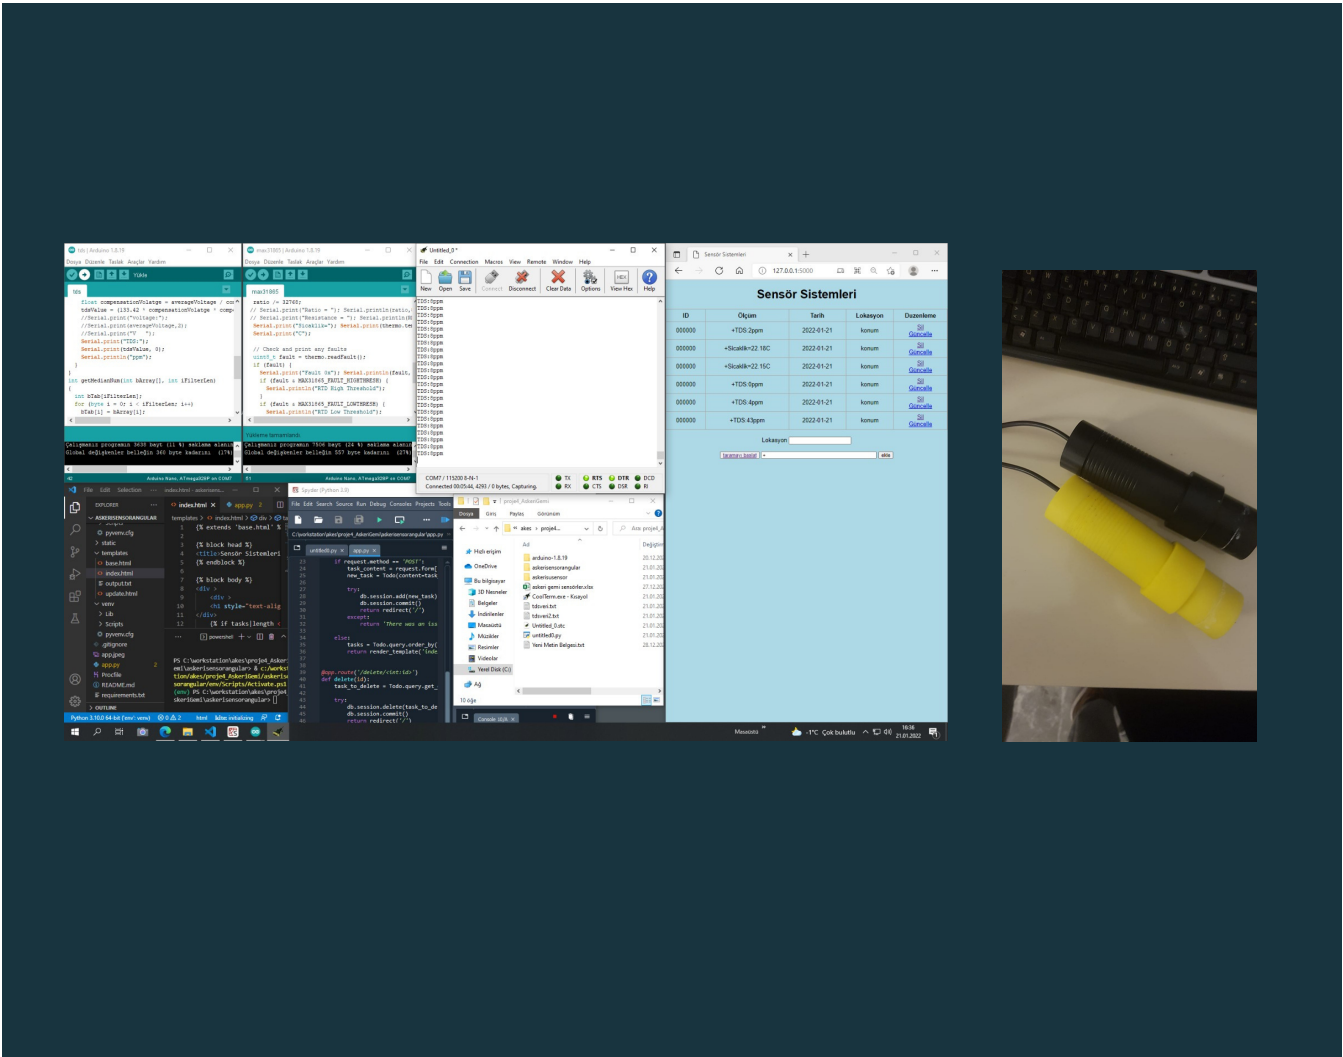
tds | Arduino 1.8.19
Dosya Düzenle Taslak Araçlar Yardım
tds
float compensationVolatge = averageVoltage / co
tdsValue = (133.42 * compensationVolatge * comp
//Serial.print("voltage:");
//Serial.print(averageVoltage,2);
//Serial.print("V ");
Serial.print("TDS:");
Serial.print(tdsValue, 0);
Serial.println("ppm");
}
}
int getMedianNum(int bArray[], int iFilterLen)
{
int bTab[iFilterLen];
for (byte i = 0; i < iFilterLen; i++)
bTab[i] = bArray[i];

max31865 | Arduino 1.8.19
Dosya Düzenle Taslak Araçlar Yardım
max31865
ratio /= 32768;
// Serial.print("Ratio = "); Serial.println(ratio,
// Serial.print("Resistance = "); Serial.println(R
Serial.print("Sicaklik="); Serial.print(thermo.te
Serial.print("C");

// Check and print any faults
uint8_t fault = thermo.readFault();
if (fault) {
Serial.print("Fault 0x"); Serial.println(fault,
if (fault & MAX31865_FAULT_HIGHTHRESH) {
Serial.println("RTD High Threshold");
}
if (fault & MAX31865_FAULT_LOWTHRESH) {
Serial.println("RTD Low Threshold");

Untitled_0 *
File Edit Connection Macros View Remote Window Help
New Open Save Connect Disconnect Clear Data Options View Hex Help
TDS:0ppm
COM7 / 115200 8-N-1
Connected 00:05:44, 4293 / 0 bytes, Capturing.

Sensör Sistemleri
127.0.0.1:5000

Sensör Sistemleri

| ID | Ölçüm | Tarih | Lokasyon | Duzenleme |
|---|---|---|---|---|
| 000000 | +TDS:2ppm | 2022-01-21 | konum | Sil Güncelle |
| 000000 | +Sicaklik=22.18C | 2022-01-21 | konum | Sil Güncelle |
| 000000 | +Sicaklik=22.15C | 2022-01-21 | konum | Sil Güncelle |
| 000000 | +TDS:0ppm | 2022-01-21 | konum | Sil Güncelle |
| 000000 | +TDS:4ppm | 2022-01-21 | konum | Sil Güncelle |
| 000000 | +TDS:43ppm | 2022-01-21 | konum | Sil Güncelle |

Lokasyon:
taramayı başlat | ekle

index.html - askerisens...
EXPLORER
ASKERISENSORANGULAR
pyvenv.cfg
static
templates
base.html
index.html
output.txt
update.html
venv
Lib
Scripts
pyvenv.cfg
.gitignore
app.jpeg
app.py
Procfile
README.md
requirements.txt
OUTLINE
index.html app.py
{% extends 'base.html' %}
{% block head %}
<title>Sensör Sistemleri
{% endblock %}
{% block body %}
<div >
<div >
<h1 style="text-alig
</div>
{% if tasks|length
PS C:\workstation\akes\proje4_Asker
(env) PS C:\workstation\akes\proje4

Spyder (Python 3.9)
File Edit Search Source Run Debug Consoles Projects Tools
C:\workstation\akes\proje4_AskeriGemi\askerisensorangular\app.py
untitled0.py app.py
if request.method == 'POST':
task_content = request.form[
new_task = Todo(content=task
try:
db.session.add(new_task)
db.session.commit()
return redirect('/')
except:
return 'There was an iss
else:
tasks = Todo.query.order_by(
return render_template('inde
@app.route('/delete/<int:id>')
def delete(id):
task_to_delete = Todo.query.get_
try:
db.session.delete(task_to_de
db.session.commit()
return redirect('/')

proje4_AskeriGemi
Dosya Giriş Paylaş Görünüm
Hızlı erişim
OneDrive
Bu bilgisayar
3D Nesneler
Belgeler
İndirilenler
Masaüstü
Müzikler
Resimler
Videolar
Yerel Disk (C:)
Ağ
Ad
arduino-1.8.19
askerisensorangular
askerisensor
askeri gemi sensörler.xlsx
CoolTerm.exe - Kısayol
tdsveri.txt
tdsveri2.txt
Untitled_0.stc
untitled0.py
Yeni Metin Belgesi.txt
10 öğe

Masaüstü -1°C Çok bulutlu 16:36 21.01.2022